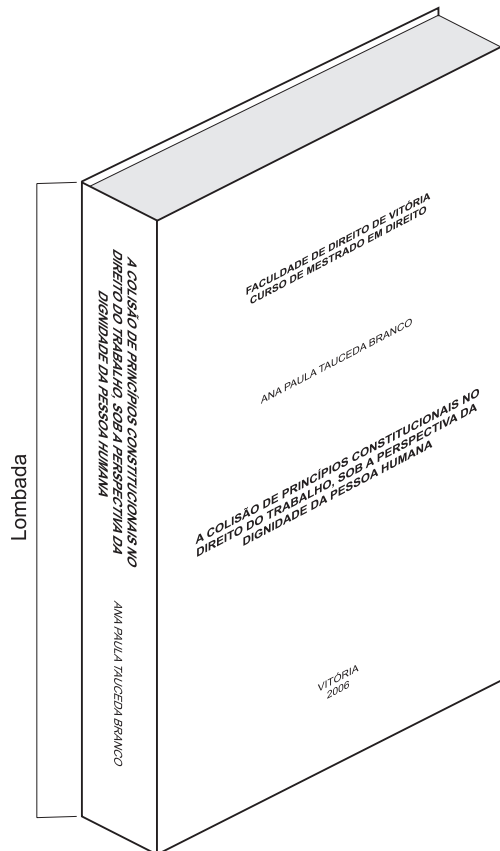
Lombada

A COLISÃO DE PRINCÍPIOS CONSTITUCIONAIS NO DIREITO DO TRABALHO, SOB A PERSPECTIVA DA DIGNIDADE DA PESSOA HUMANA

ANA PAULA TAUCEDA BRANCO

FACULDADE DE DIREITO DE VITÓRIA
CURSO DE MESTRADO EM DIREITO

ANA PAULA TAUCEDA BRANCO

A COLISÃO DE PRINCÍPIOS CONSTITUCIONAIS NO DIREITO DO TRABALHO, SOB A PERSPECTIVA DA DIGNIDADE DA PESSOA HUMANA

VITÓRIA
2006